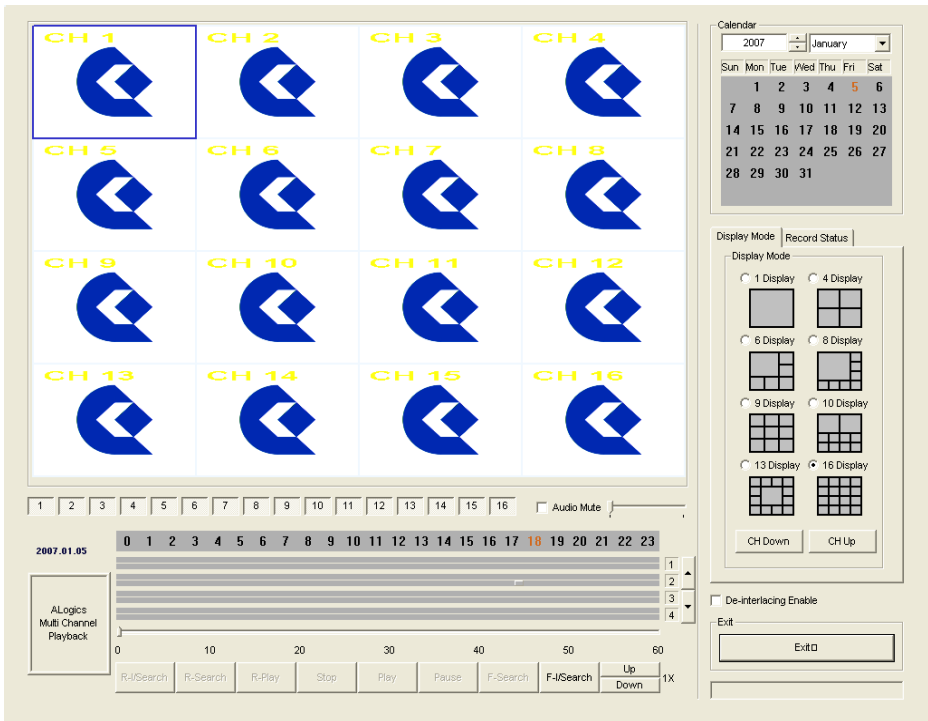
CH 1
CH 2
CH 3
CH 4
CH 5
CH 6
CH 7
CH 8
CH 9
CH 10
CH 11
CH 12
CH 13
CH 14
CH 15
CH 16

Calendar
2007
January

| Sun | Mon | Tue | Wed | Thu | Fri | Sat |
|---|---|---|---|---|---|---|
| | 1 | 2 | 3 | 4 | 5 | 6 |
| 7 | 8 | 9 | 10 | 11 | 12 | 13 |
| 14 | 15 | 16 | 17 | 18 | 19 | 20 |
| 21 | 22 | 23 | 24 | 25 | 26 | 27 |
| 28 | 29 | 30 | 31 | | | |

Display Mode
Record Status
Display Mode
1 Display
4 Display
6 Display
8 Display
9 Display
10 Display
13 Display
16 Display
CH Down
CH Up

1 2 3 4 5 6 7 8 9 10 11 12 13 14 15 16
Audio Mute

2007.01.05
0 1 2 3 4 5 6 7 8 9 10 11 12 13 14 15 16 17 18 19 20 21 22 23
1
2
3
4

ALogics Multi Channel Playback

0 10 20 30 40 50 60

R-I/Search R-Search R-Play Stop Play Pause F-Search F-I/Search Up Down 1X

De-interlacing Enable
Exit
Exit